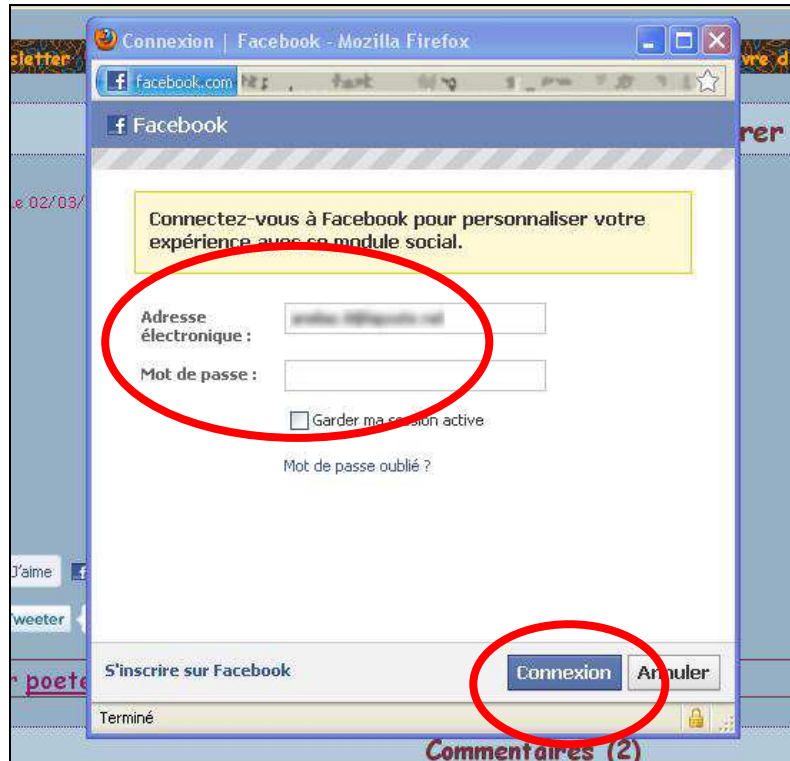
sletter

vre d

Connexion | Facebook - Mozilla Firefox

facebook.com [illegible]

Facebook

rer

Le 02/03/

Connectez-vous à Facebook pour personnaliser votre expérience avec ce module social.

Adresse électronique : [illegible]

Mot de passe :

Garder ma session active

Mot de passe oublié ?

J'aime

Tweeter

r poete

S'inscrire sur Facebook

Connexion

Annuler

Terminé

Commentaires (2)